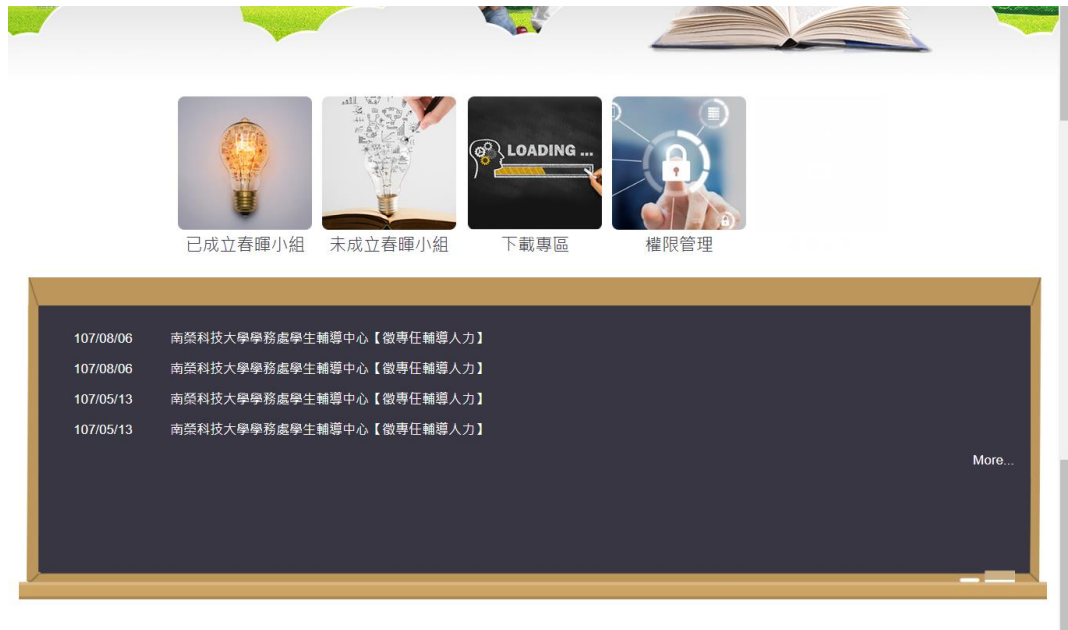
LOADING ...

已成立春暉小組　未成立春暉小組　下載專區　權限管理

107/08/06　南榮科技大學學務處學生輔導中心【徵專任輔導人力】
107/08/06　南榮科技大學學務處學生輔導中心【徵專任輔導人力】
107/05/13　南榮科技大學學務處學生輔導中心【徵專任輔導人力】
107/05/13　南榮科技大學學務處學生輔導中心【徵專任輔導人力】

More...